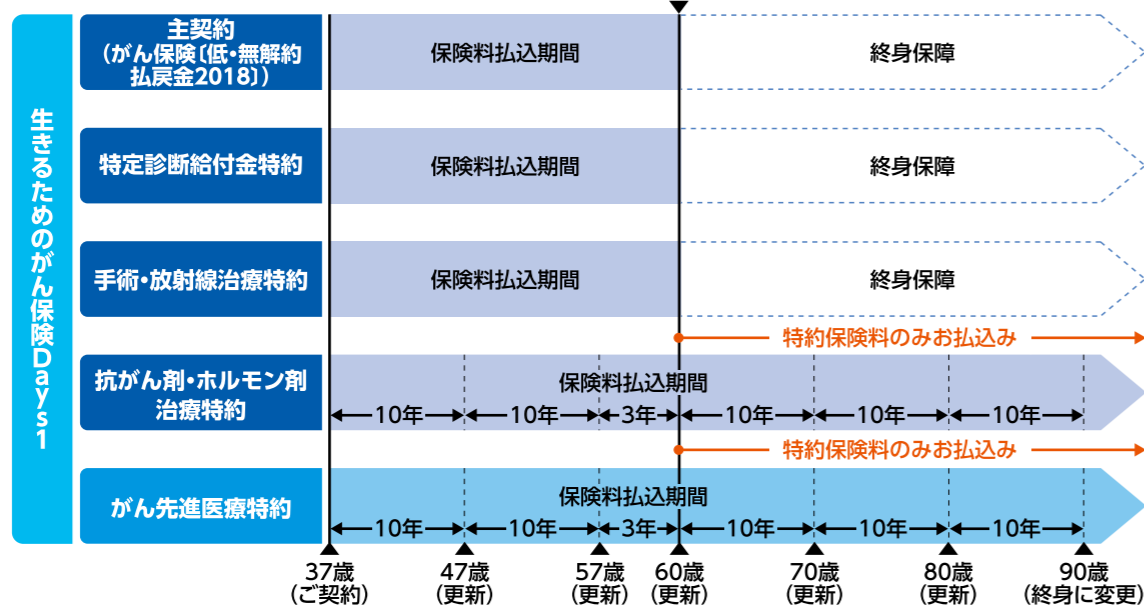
生きるためのがん保険Days1

主契約（がん保険〔低・無解約払戻金2018〕）
保険料払込期間
終身保障

特定診断給付金特約
保険料払込期間
終身保障

手術・放射線治療特約
保険料払込期間
終身保障

特約保険料のみお払込み

抗がん剤・ホルモン剤治療特約
保険料払込期間
10年 10年 3年 10年 10年 10年

特約保険料のみお払込み

がん先進医療特約
保険料払込期間
10年 10年 3年 10年 10年 10年

37歳（ご契約）
47歳（更新）
57歳（更新）
60歳（更新）
70歳（更新）
80歳（更新）
90歳（終身に変更）